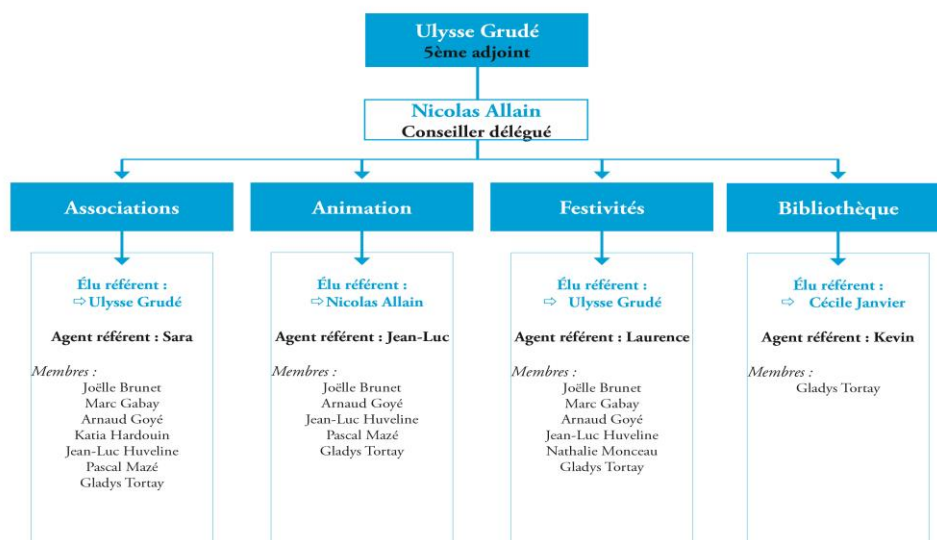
Ulysse Grudé
5ème adjoint

Nicolas Allain
Conseiller délégué

Associations

Élu référent :
⇨ Ulysse Grudé

Agent référent : Sara

Membres :
Joëlle Brunet
Marc Gabay
Arnaud Goyé
Katia Hardouin
Jean-Luc Huveline
Pascal Mazé
Gladys Tortay

Animation

Élu référent :
⇨ Nicolas Allain

Agent référent : Jean-Luc

Membres :
Joëlle Brunet
Arnaud Goyé
Jean-Luc Huveline
Pascal Mazé
Gladys Tortay

Festivités

Élu référent :
⇨ Ulysse Grudé

Agent référent : Laurence

Membres :
Joëlle Brunet
Marc Gabay
Arnaud Goyé
Jean-Luc Huveline
Nathalie Monceau
Gladys Tortay

Bibliothèque

Élu référent :
⇨ Cécile Janvier

Agent référent : Kevin

Membres :
Gladys Tortay